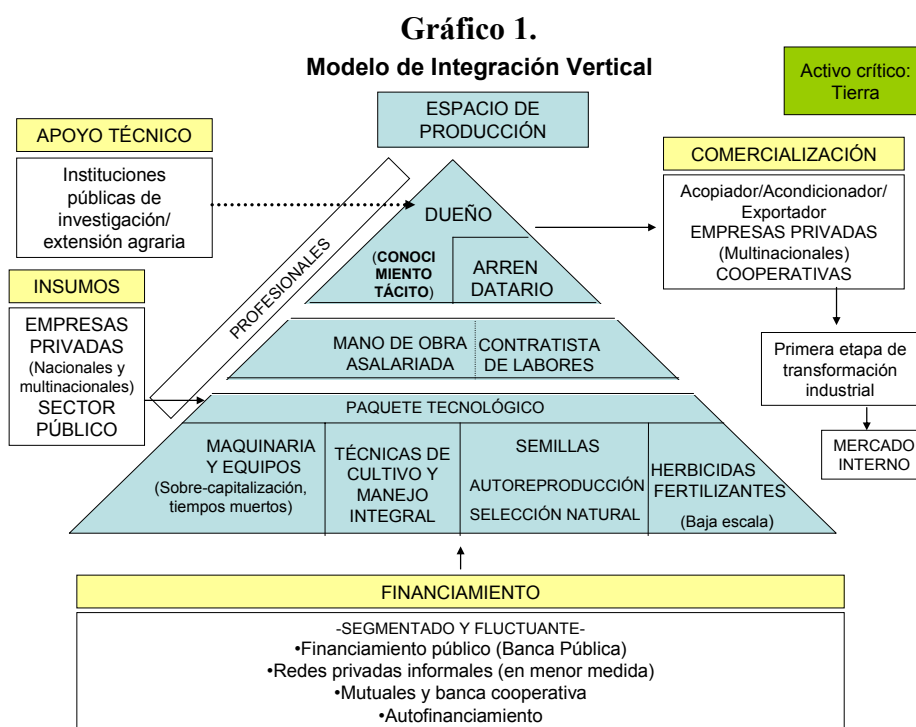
Gráfico 1.

Modelo de Integración Vertical

Activo crítico: Tierra

ESPACIO DE PRODUCCIÓN

APOYO TÉCNICO

Instituciones públicas de investigación/ extensión agraria

DUEÑO

(CONOCIMIENTO TÁCITO)

ARRENDATARIO

PROFESIONALES

COMERCIALIZACIÓN

Acopiador/Acondicionador/ Exportador EMPRESAS PRIVADAS (Multinacionales) COOPERATIVAS

INSUMOS

EMPRESAS PRIVADAS (Nacionales y multinacionales) SECTOR PÚBLICO

MANO DE OBRA ASALARIADA

CONTRATISTA DE LABORES

Primera etapa de transformación industrial

MERCADO INTERNO

PAQUETE TECNOLÓGICO

MAQUINARIA Y EQUIPOS (Sobre-capitalización, tiempos muertos)

TÉCNICAS DE CULTIVO Y MANEJO INTEGRAL

SEMILLAS AUTOREPRODUCCIÓN SELECCIÓN NATURAL

HERBICIDAS FERTILIZANTES (Baja escala)

FINANCIAMIENTO

-SEGMENTADO Y FLUCTUANTE-
•Financiamiento público (Banca Pública)
•Redes privadas informales (en menor medida)
•Mutuales y banca cooperativa
•Autofinanciamiento